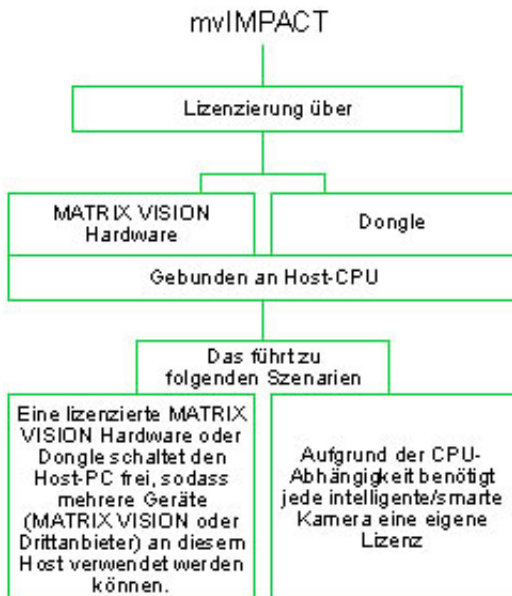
mvIMPACT

Lizenzierung über

MATRIX VISION Hardware

Dongle

Gebunden an Host-CPU

Das führt zu folgenden Szenarien

Eine lizenzierte MATRIX VISION Hardware oder Dongle schaltet den Host-PC frei, sodass mehrere Geräte (MATRIX VISION oder Drittanbieter) an diesem Host verwendet werden können.

Aufgrund der CPU-Abhängigkeit benötigt jede intelligente/smarte Kamera eine eigene Lizenz